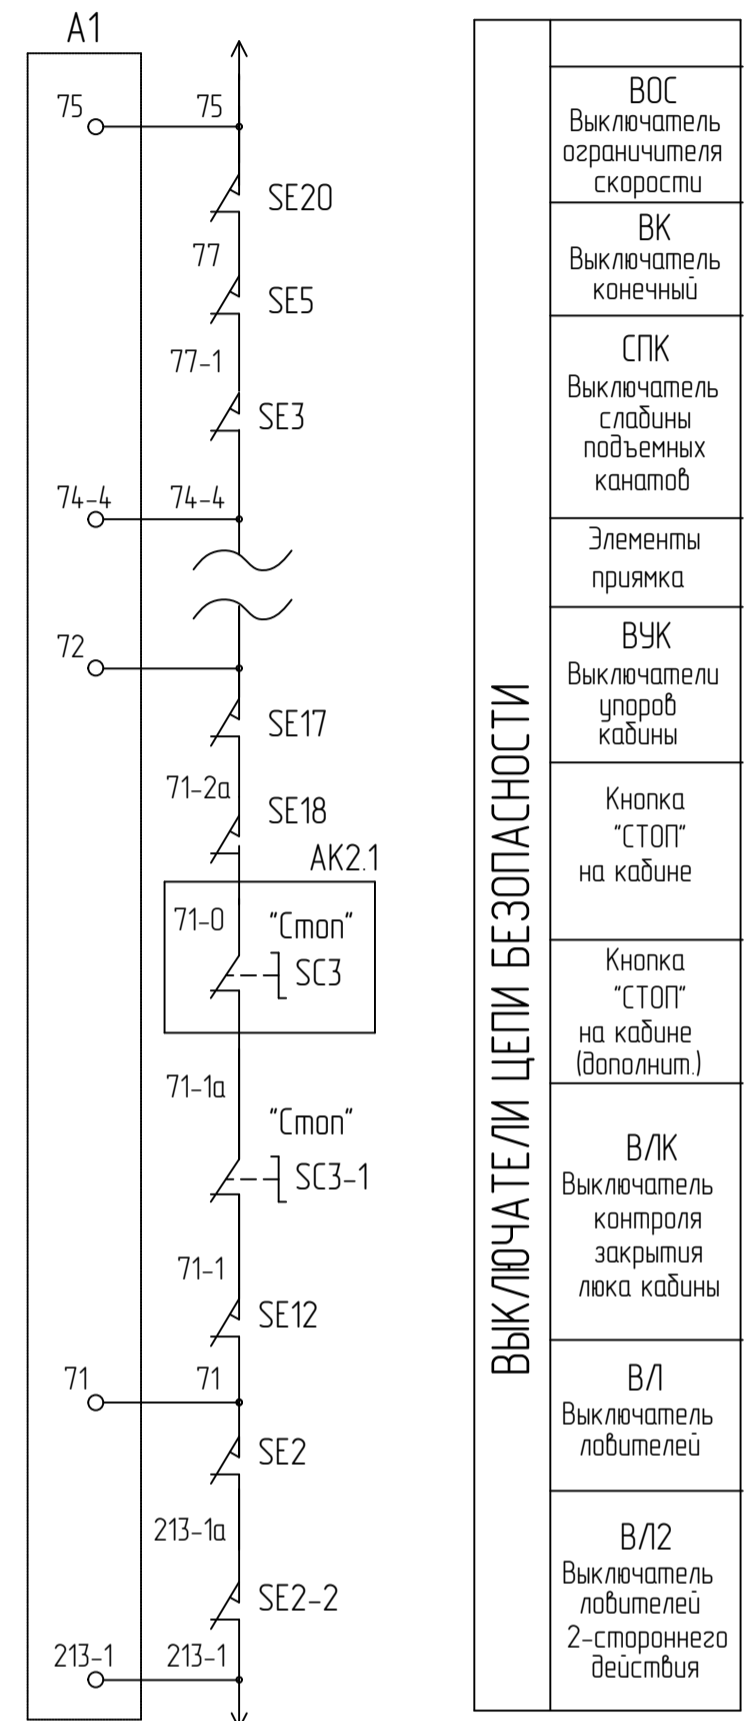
A1

75 75

SE20

77

SE5

77-1

SE3

74-4 74-4

72

SE17

71-2а

SE18

AK2.1

71-0

"Стоп"

SC3

71-1а

"Стоп"

SC3-1

71-1

SE12

71 71

SE2

213-1а

SE2-2

213-1 213-1

ВЫКЛЮЧАТЕЛИ ЦЕПИ БЕЗОПАСНОСТИ

| |
|---|
| ВОС Выключатель ограничителя скорости |
| ВК Выключатель конечный |
| СПК Выключатель слабины подъемных канатов |
| Элементы приямка |
| ВУК Выключатели упоров кабины |
| Кнопка "СТОП" на кабине |
| Кнопка "СТОП" на кабине (дополнит.) |
| ВЛК Выключатель контроля закрытия люка кабины |
| ВЛ Выключатель ловителей |
| ВЛ2 Выключатель ловителей 2-стороннего действия |